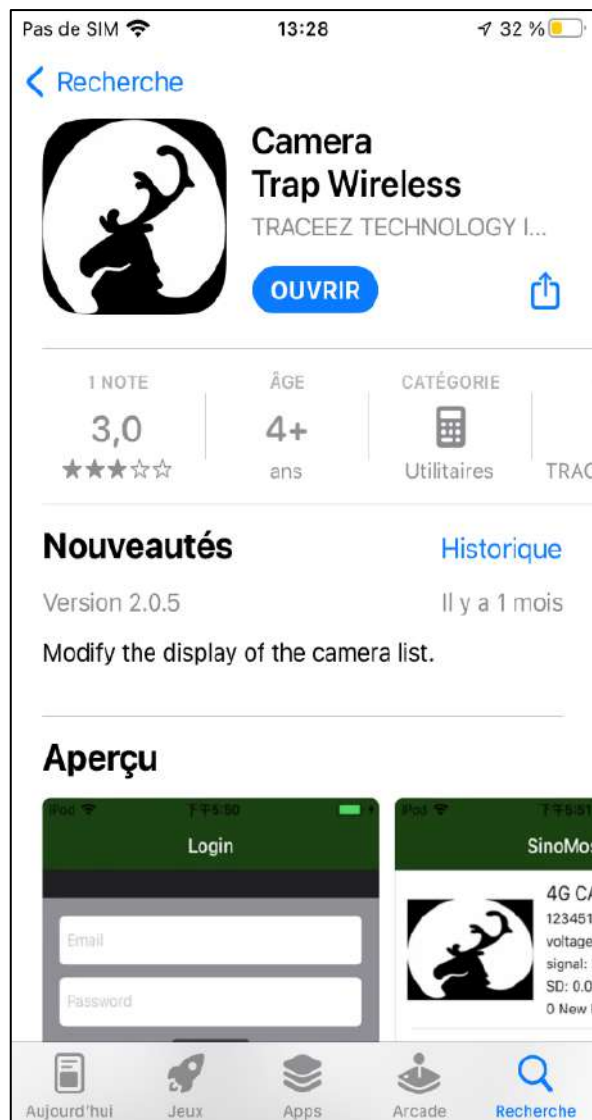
Pas de SIM 13:28 32 %

Recherche

Camera Trap Wireless

TRACEEZ TECHNOLOGY I...

OUVRIR

1 NOTE
3,0
★★★☆☆

ÂGE
4+
ans

CATÉGORIE
Utilitaires

TRAC

Nouveautés

Historique

Version 2.0.5

Il y a 1 mois

Modify the display of the camera list.

Aperçu

iPod 下午5:50

Login

Email

Password

iPod 下午5:51

SinoMos

4G CA
123451
voltage
signal:
SD: 0.0
0 New

Aujourd'hui Jeux Apps Arcade Recherche